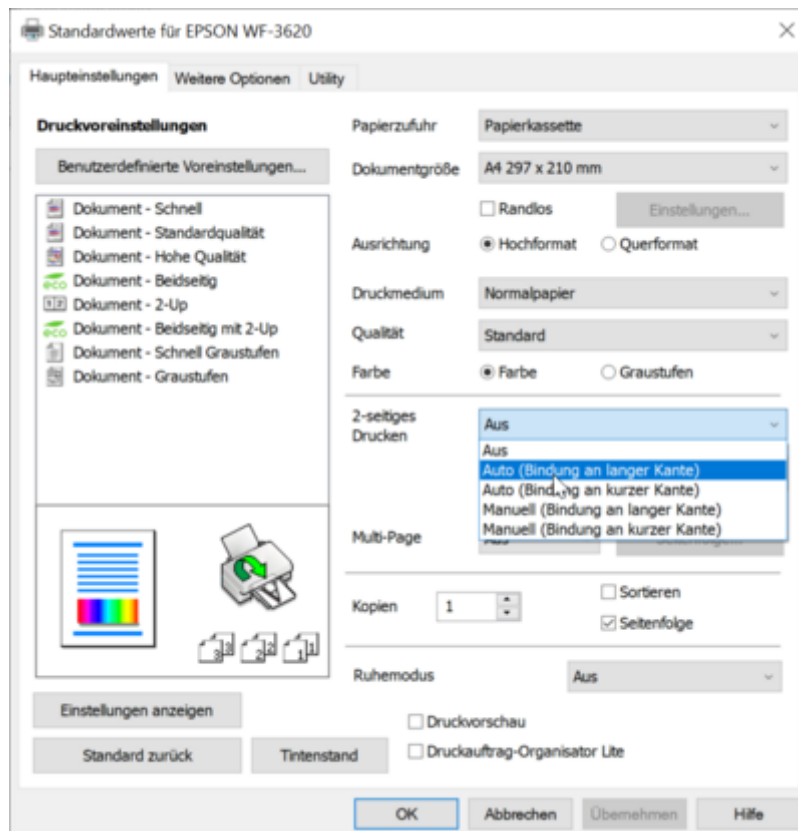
Standardwerte für EPSON WF-3620

Haupteinstellungen
Weitere Optionen
Utility

Druckvoreinstellungen

Benutzerdefinierte Voreinstellungen...

Dokument - Schnell
Dokument - Standardqualität
Dokument - Hohe Qualität
Dokument - Beidseitig
Dokument - 2-Up
Dokument - Beidseitig mit 2-Up
Dokument - Schnell Graustufen
Dokument - Graustufen

Papierzufuhr
Papierkassette
Dokumentgröße
A4 297 x 210 mm
Randlos
Einstellungen...
Ausrichtung
Hochformat
Querformat
Druckmedium
Normalpapier
Qualität
Standard
Farbe
Farbe
Graustufen
2-seitiges Drucken
Aus
Aus
Auto (Bindung an langer Kante)
Auto (Bindung an kurzer Kante)
Manuell (Bindung an langer Kante)
Manuell (Bindung an kurzer Kante)
Multi-Page
Kopien
1
Sortieren
Seitenfolge
Ruhemodus
Aus
Einstellungen anzeigen
Druckvorschau
Standard zurück
Tintenstand
Druckauftrag-Organisator Lite
OK
Abbrechen
Übernehmen
Hilfe